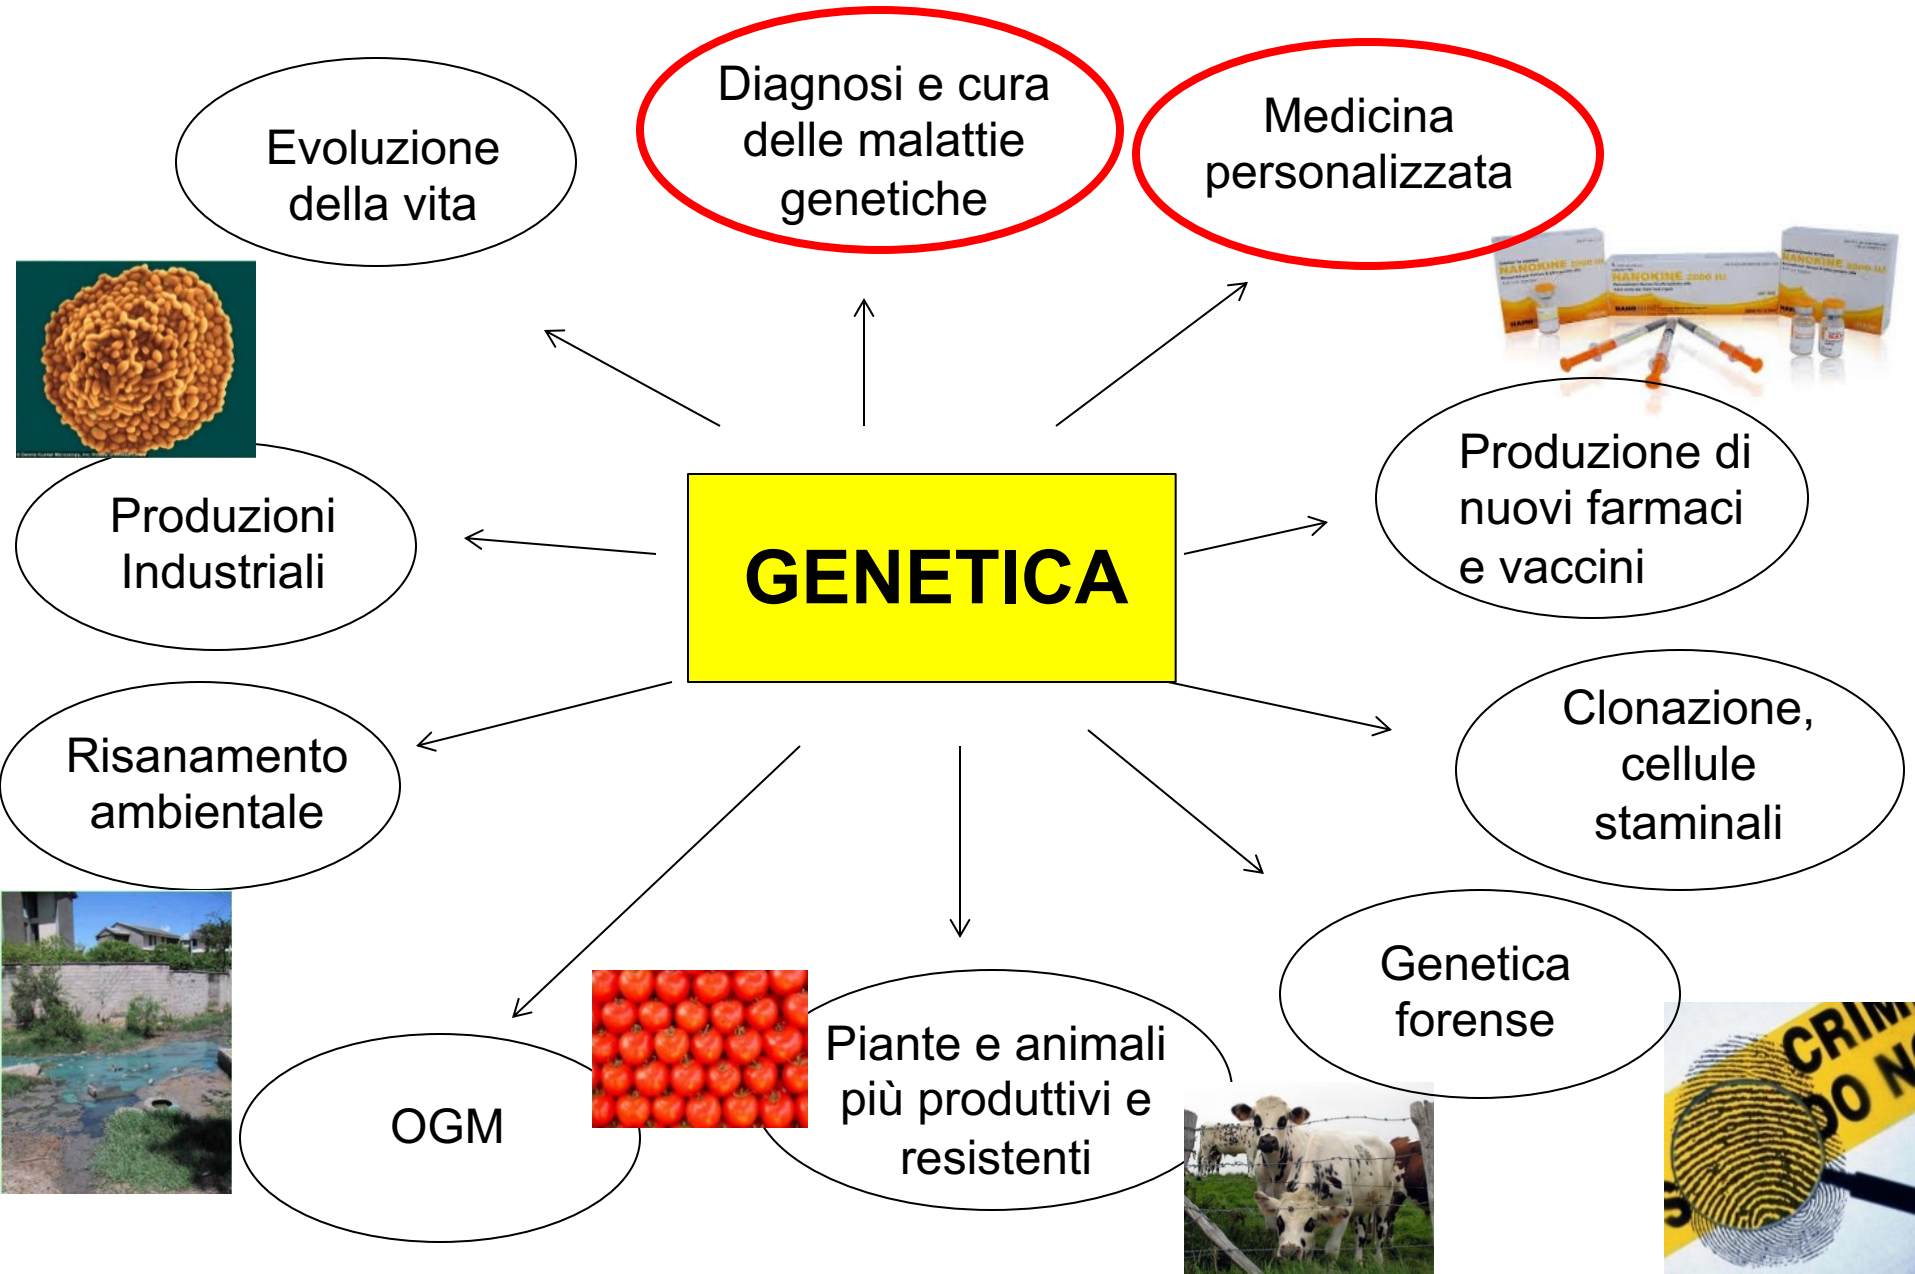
Evoluzione della vita

Diagnosi e cura delle malattie genetiche

Medicina personalizzata

NANOKINE

NANOKINE

NANOKINE

Produzioni Industriali

GENETICA

Produzione di nuovi farmaci e vaccini

Risanamento ambientale

Clonazione, cellule staminali

Genetica forense

OGM

Piante e animali più produttivi e resistenti

CRIM
DO N